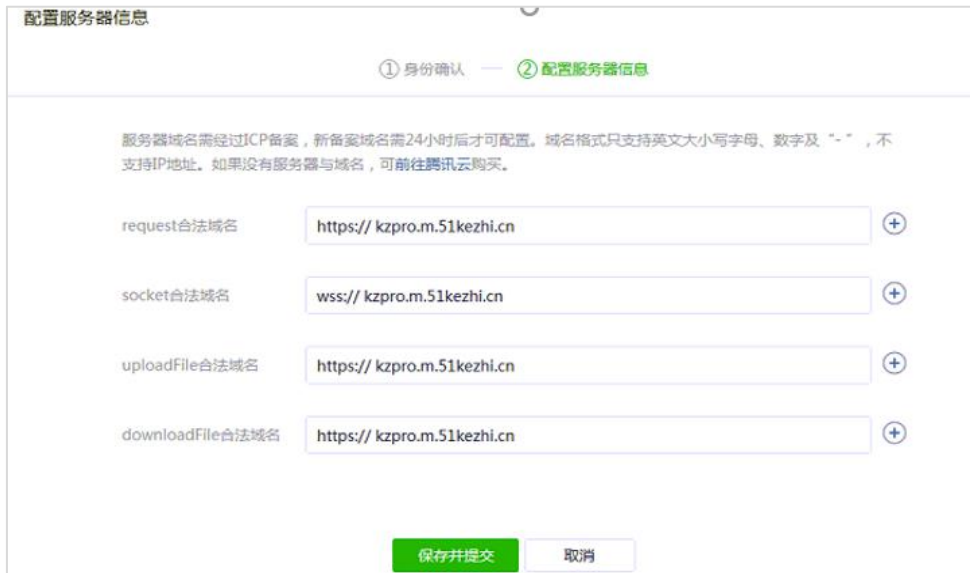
配置服务器信息

① 身份确认 — ② 配置服务器信息

服务器域名需经过ICP备案，新备案域名需24小时后才可配置。域名格式只支持英文大小写字母、数字及“-”，不支持IP地址。如果没有服务器与域名，可前往腾讯云购买。

request合法域名 https:// kzpro.m.51kezhi.cn

socket合法域名 wss:// kzpro.m.51kezhi.cn

uploadFile合法域名 https:// kzpro.m.51kezhi.cn

downloadFile合法域名 https:// kzpro.m.51kezhi.cn

保存并提交 取消